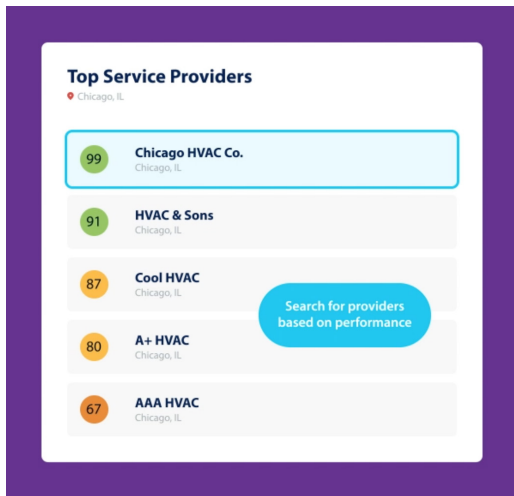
Top Service Providers
Chicago, IL

99
Chicago HVAC Co.
Chicago, IL

91
HVAC & Sons
Chicago, IL

87
Cool HVAC
Chicago, IL

Search for providers based on performance

80
A+ HVAC
Chicago, IL

67
AAA HVAC
Chicago, IL